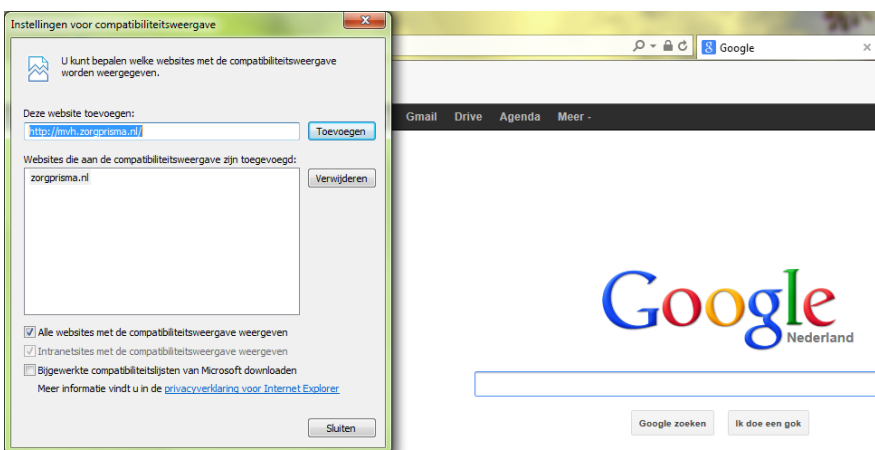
Instellingen voor compatibiliteitsweergave

U kunt bepalen welke websites met de compatibiliteitsweergave worden weergegeven.

Deze website toevoegen:

http://mvh.zorgprisma.nl/

Toevoegen

Websites die aan de compatibiliteitsweergave zijn toegevoegd:

zorgprisma.nl

Verwijderen

Alle websites met de compatibiliteitsweergave weergeven

Intranetsites met de compatibiliteitsweergave weergeven

Bijgewerkte compatibiliteitslijsten van Microsoft downloaden

Meer informatie vindt u in de privacyverklaring voor Internet Explorer

Sluiten

Google

Gmail Drive Agenda Meer -

Google
Nederland

Google zoeken Ik doe een gok